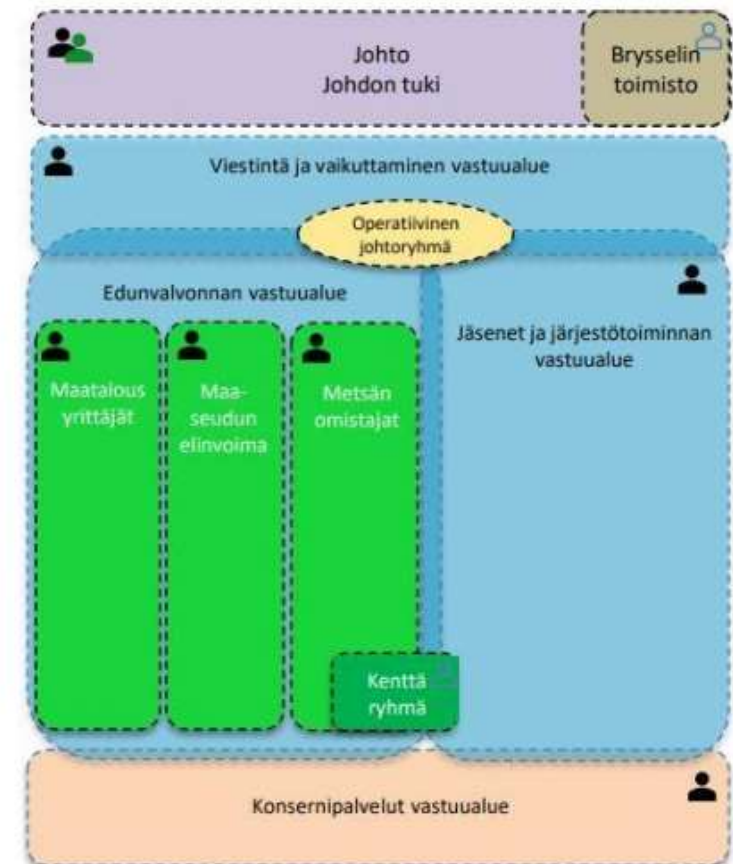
Johto
Johdon tuki

Brysselin toimisto

Viestintä ja vaikuttaminen vastuualue

Operatiivinen johtoryhmä

Edunvalvonnan vastuualue

Maatalous yrittäjät

Maaseudun elinvoima

Metsän omistajat

Jäsenet ja järjestötoiminnan vastuualue

Kenttä ryhmä

Konsernipalvelut vastuualue